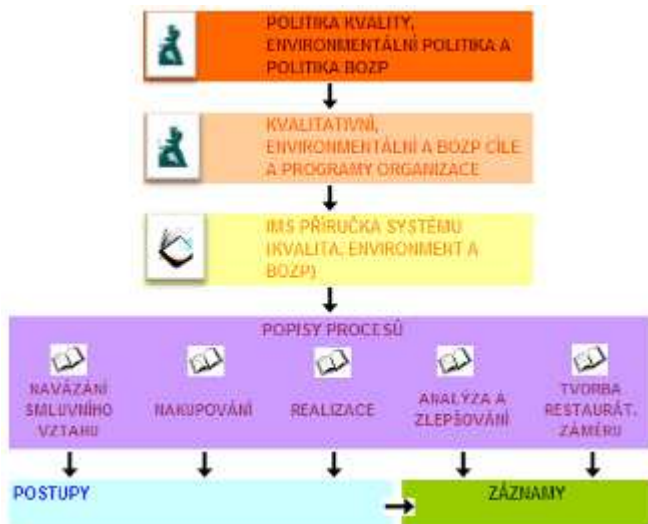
POLITIKA KVALITY, ENVIRONMENTÁLNÍ POLITIKA A POLITIKA BOZP

KVALITATIVNÍ, ENVIRONMENTÁLNÍ A BOZP CÍLE A PROGRAMY ORGANIZACE

IMS PŘÍRUČKA SYSTÉMU (KVALITA, ENVIRONMENT A BOZP)

POPISY PROCESŮ

NAVÁZÁNÍ SMLUVNÍHO VZTAHU

NAKUPOVÁNÍ

REALIZACE

ANALÝZA A ZLEPŠOVÁNÍ

TVORBA RESTAURÁT. ZÁMĚRU

POSTUPY

ZÁZNAMY